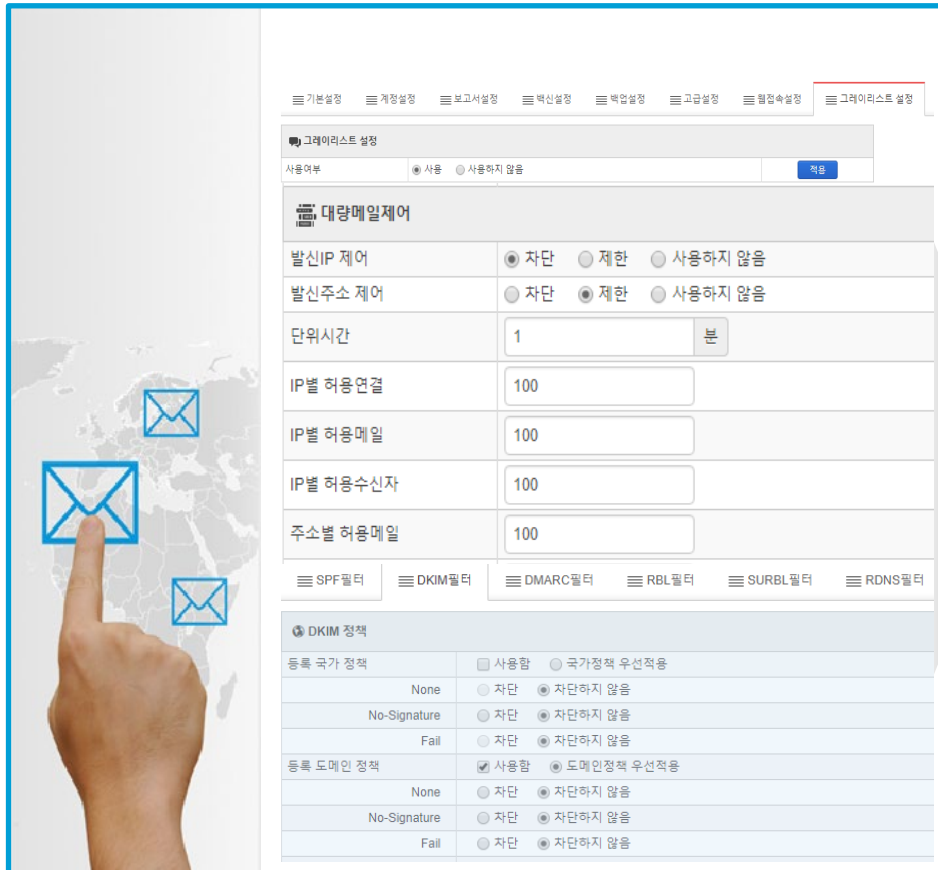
기본설정 | 계정설정 | 보고서설정 | 백신설정 | 백업설정 | 고급설정 | 웹접속설정 | 그레이리스트 설정

그레이리스트 설정

| 사용여부 | ◉ 사용 ○ 사용하지 않음 | 적용 |
|---|---|---|

대량메일제어

| 발신IP 제어 | ◉ 차단 ○ 제한 ○ 사용하지 않음 |
|---|---|
| 발신주소 제어 | ○ 차단 ◉ 제한 ○ 사용하지 않음 |
| 단위시간 | 1 분 |
| IP별 허용연결 | 100 |
| IP별 허용메일 | 100 |
| IP별 허용수신자 | 100 |
| 주소별 허용메일 | 100 |

SPF필터 | DKIM필터 | DMARC필터 | RBL필터 | SURBL필터 | RDNS필터

DKIM 정책

| 등록 국가 정책 | ☐ 사용함 ○ 국가정책 우선적용 |
|---|---|
| None | ○ 차단 ◉ 차단하지 않음 |
| No-Signature | ○ 차단 ◉ 차단하지 않음 |
| Fail | ○ 차단 ◉ 차단하지 않음 |
| 등록 도메인 정책 | ☑ 사용함 ◉ 도메인정책 우선적용 |
| None | ○ 차단 ◉ 차단하지 않음 |
| No-Signature | ○ 차단 ◉ 차단하지 않음 |
| Fail | ○ 차단 ◉ 차단하지 않음 |